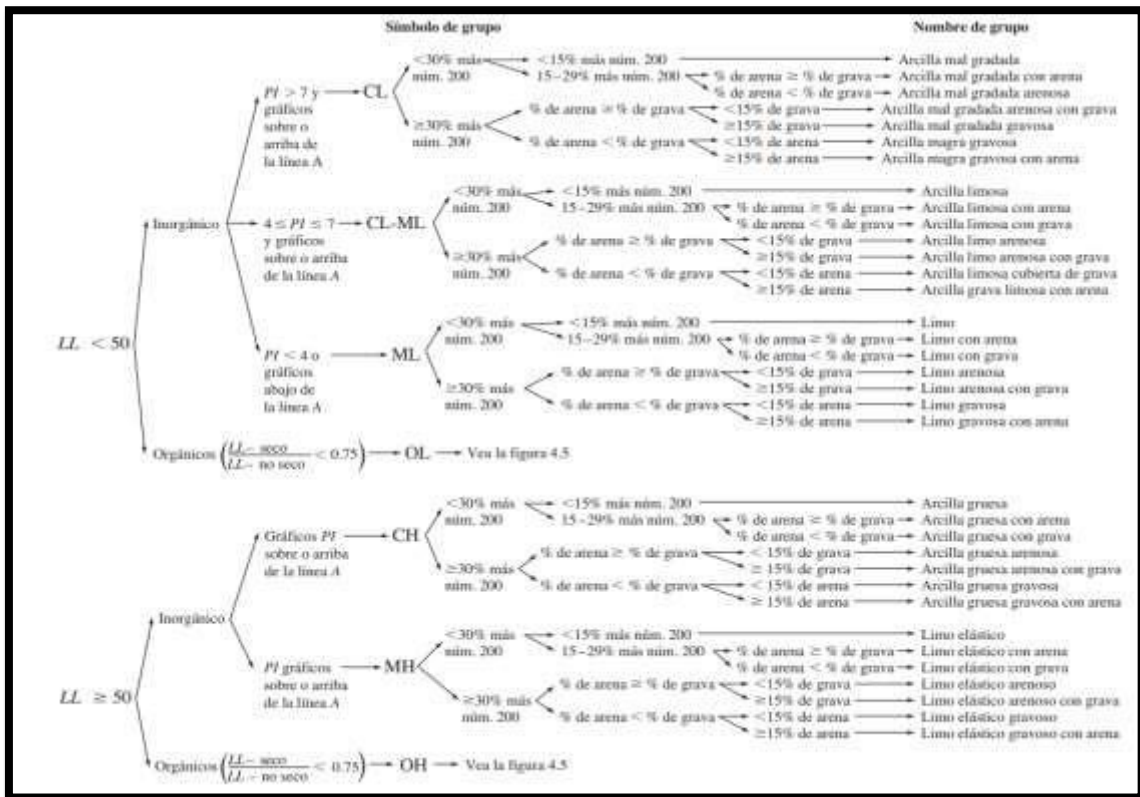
Símbolo de grupo

Nombre de grupo

$LL < 50$

Inorgánico

$PI > 7$ y gráficos sobre o arriba de la línea A → CL

<30% más núm. 200 → <15% más núm. 200 → Arcilla mal gradada
15–29% más núm. 200 → % de arena ≥ % de grava → Arcilla mal gradada con arena
% de arena < % de grava → Arcilla mal gradada arenosa
≥30% más núm. 200 → % de arena ≥ % de grava → <15% de grava → Arcilla mal gradada arenosa con grava
≥15% de grava → Arcilla mal gradada gravosa
% de arena < % de grava → <15% de arena → Arcilla magra gravosa
≥15% de arena → Arcilla magra gravosa con arena

$4 \leq PI \leq 7$ y gráficos sobre o arriba de la línea A → CL-ML

<30% más núm. 200 → <15% más núm. 200 → Arcilla limosa
15–29% más núm. 200 → % de arena ≥ % de grava → Arcilla limosa con arena
% de arena < % de grava → Arcilla limosa con grava
≥30% más núm. 200 → % de arena ≥ % de grava → <15% de grava → Arcilla limo arenosa
≥15% de grava → Arcilla limo arenosa con grava
% de arena < % de grava → <15% de arena → Arcilla limosa cubierta de grava
≥15% de arena → Arcilla grava limosa con arena

$PI < 4$ o gráficos abajo de la línea A → ML

<30% más núm. 200 → <15% más núm. 200 → Limo
15–29% más núm. 200 → % de arena ≥ % de grava → Limo con arena
% de arena < % de grava → Limo con grava
≥30% más núm. 200 → % de arena ≥ % de grava → <15% de grava → Limo arenosa
≥15% de grava → Limo arenosa con grava
% de arena < % de grava → <15% de arena → Limo gravosa
≥15% de arena → Limo gravosa con arena

Orgánicos $\left(\frac{LL - \text{seco}}{LL - \text{no seco}} < 0.75\right)$ → OL → Vea la figura 4.5

$LL \geq 50$

Inorgánico

Gráficos PI sobre o arriba de la línea A → CH

<30% más núm. 200 → <15% más núm. 200 → Arcilla gruesa
15–29% más núm. 200 → % de arena ≥ % de grava → Arcilla gruesa con arena
% de arena < % de grava → Arcilla gruesa con grava
≥30% más núm. 200 → % de arena ≥ % de grava → < 15% de grava → Arcilla gruesa arenosa
≥ 15% de grava → Arcilla gruesa arenosa con grava
% de arena < % de grava → < 15% de arena → Arcilla gruesa gravosa
≥ 15% de arena → Arcilla gruesa gravosa con arena

PI gráficos sobre o arriba de la línea A → MH

<30% más núm. 200 → <15% más núm. 200 → Limo elástico
15–29% más núm. 200 → % de arena ≥ % de grava → Limo elástico con arena
% de arena < % de grava → Limo elástico con grava
≥30% más núm. 200 → % de arena ≥ % de grava → <15% de grava → Limo elástico arenoso
≥15% de grava → Limo elástico arenoso con grava
% de arena < % de grava → <15% de arena → Limo elástico gravoso
≥15% de arena → Limo elástico gravoso con arena

Orgánicos $\left(\frac{LL - \text{seco}}{LL - \text{no seco}} < 0.75\right)$ → OH → Vea la figura 4.5